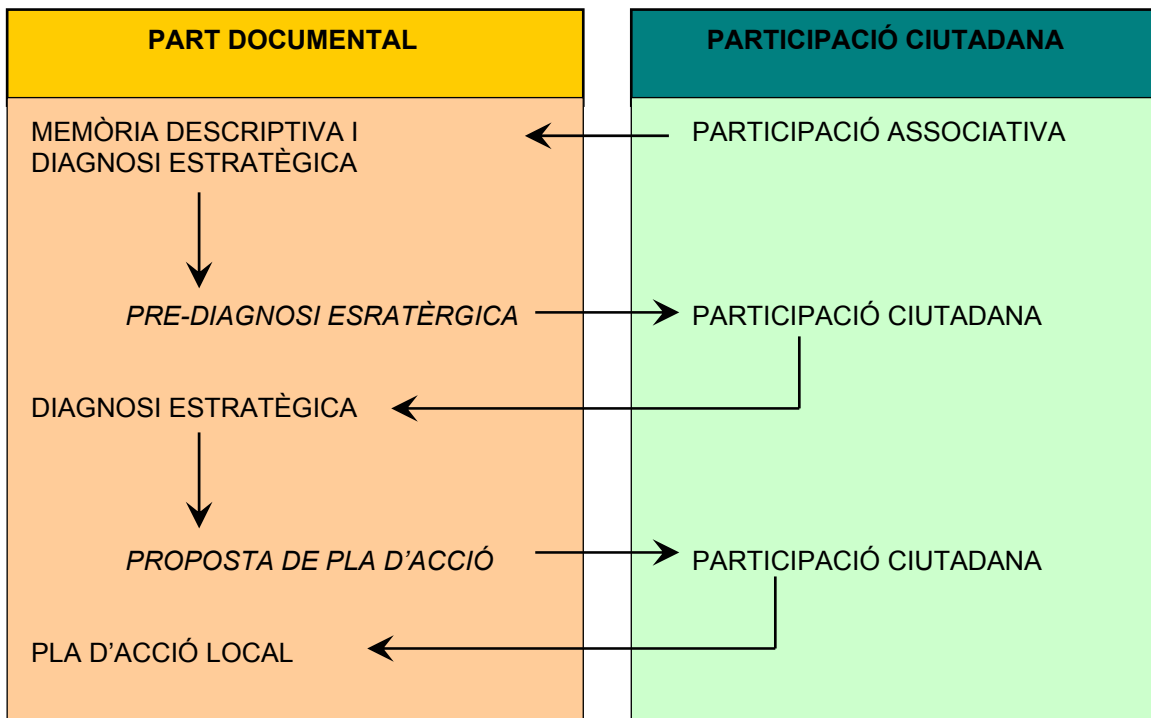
PART DOCUMENTAL

PARTICIPACIÓ CIUTADANA

MEMÒRIA DESCRIPTIVA I DIAGNOSI ESTRATÈGICA

PARTICIPACIÓ ASSOCIATIVA

*PRE-DIAGNOSI ESRATÈRGICA*

PARTICIPACIÓ CIUTADANA

DIAGNOSI ESTRATÈGICA

*PROPOSTA DE PLA D'ACCIÓ*

PARTICIPACIÓ CIUTADANA

PLA D'ACCIÓ LOCAL